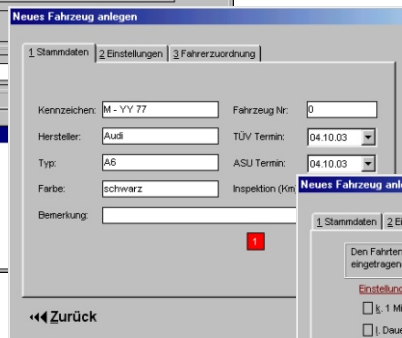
Neues Fahrzeug anlegen

1 Stammdaten | 2 Einstellungen | 3 Fahrerzuordnung

Kennzeichen: M - YY 77
Fahrzeug Nr: 0
Hersteller: Audi
TÜV Termin: 04.10.03
Typ: A6
ASU Termin: 04.10.03
Farbe: schwarz
Inspektion (Km
Bemerkung:

1

◂◂◂ Zurück

Neues Fahrzeug anle

1 Stammdaten | 2 Ei

Den Fahrten
eingetragen

Einstellun

1. 1 Mi

1. Daue